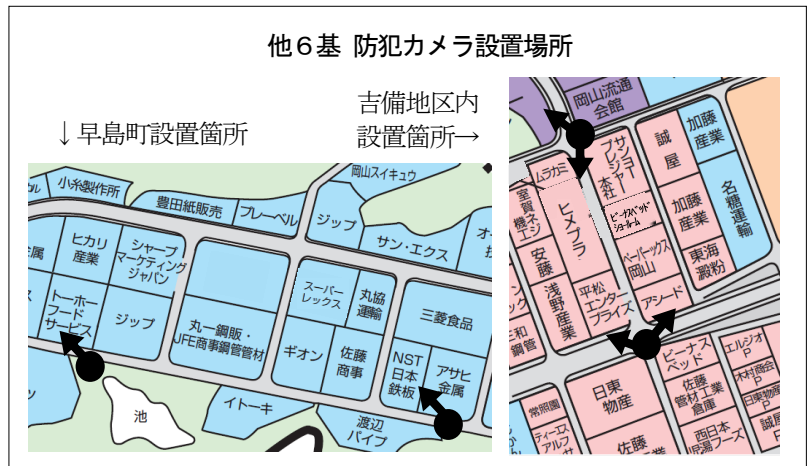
他６基 防犯カメラ設置場所

↓早島町設置箇所

吉備地区内
設置箇所→

小糸製作所
豊田紙販売
ブレーベル
ジップ
岡山スイキュウ
サン・エクス
オ
金属
ヒカリ産業
シャープマーケティングジャパン
トーホーフードサービス
ジップ
丸一鋼販・JFE商事鋼管管材
スーパーレックス
丸協運輸
三菱食品
ギオン
佐藤商事
NST日本鉄板
アサヒ金属
イトーキ
池
渡辺パイプ

岡山流通会館
誠屋
加藤産業
サッポロ・リー
ムラカミ
室賀ネ
機エ
ヒメプラ
安藤
浅野産業
平松エンタープライズ
ビーダパッドショールーム
ベーパーテックス岡山
加藤産業
名糖運輸
東海澱粉
アシード
和鋼管
常照園
ティーエスアルフ
日東物産
ビーナスベッド
佐藤管材工業倉庫
エルジオP
木村商会P
ＰＰ
西日本児島フーズ
佐藤
ロ藤